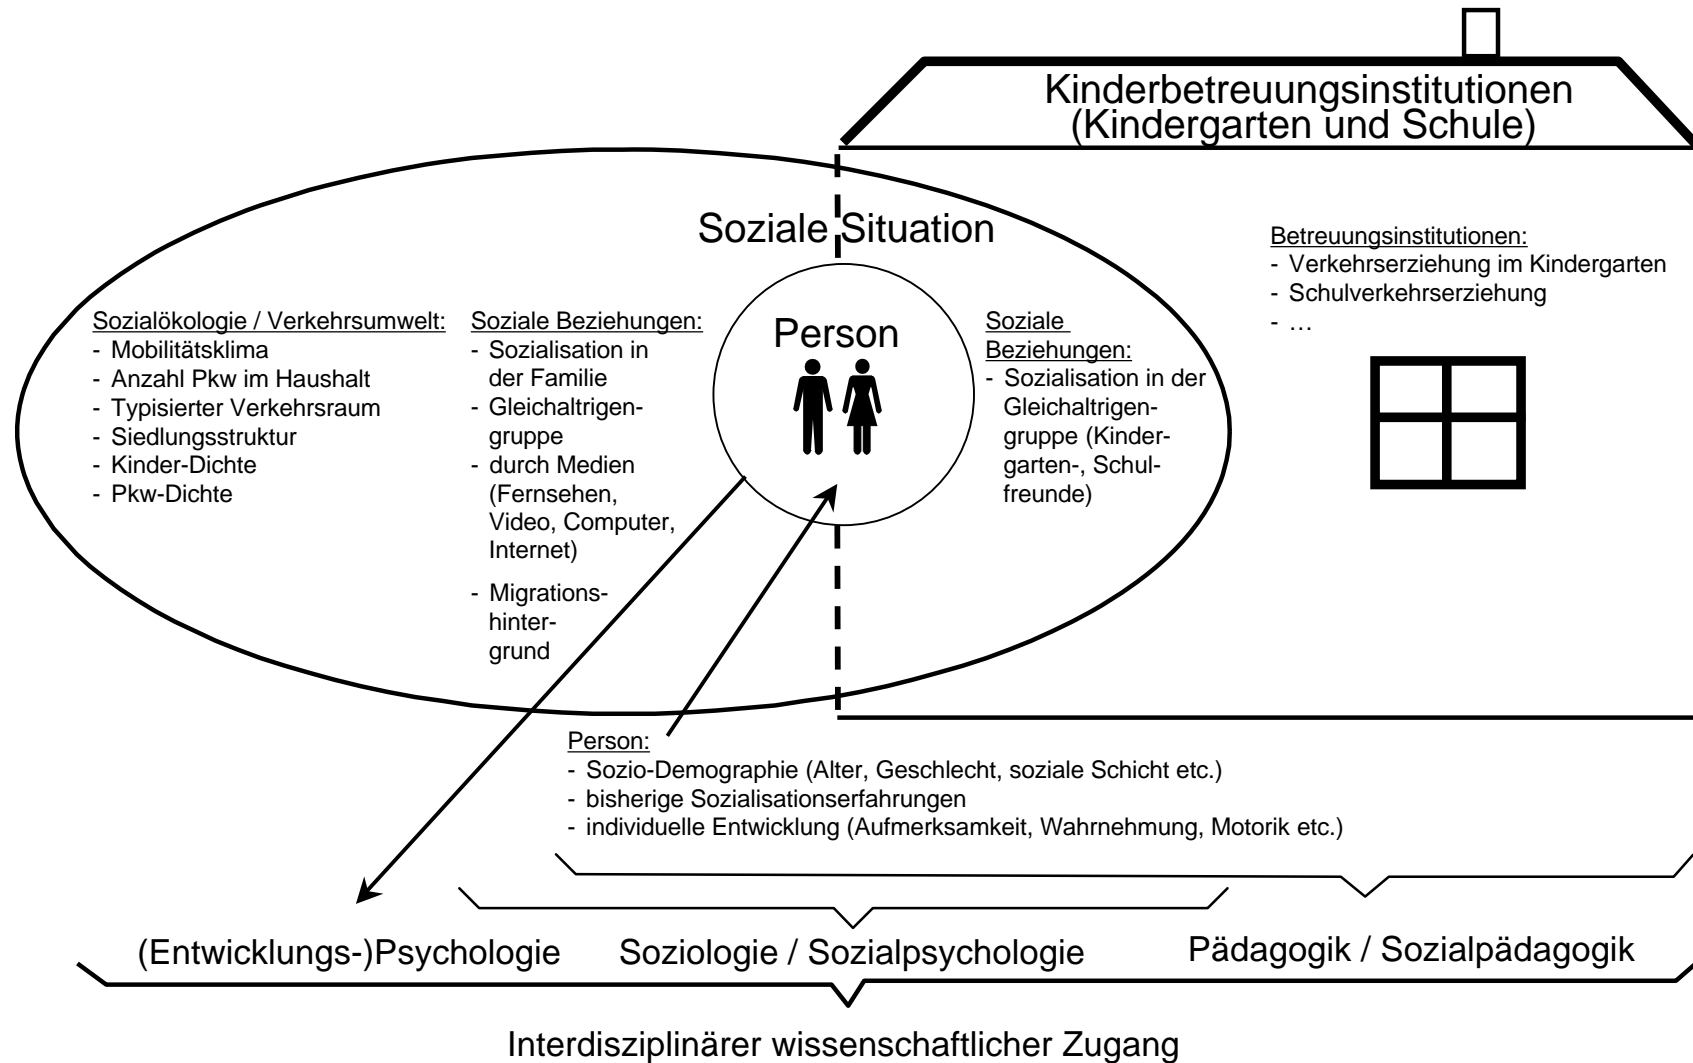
Kinderbetreuungsinstitutionen
(Kindergarten und Schule)

Soziale Situation

Betreuungsinstitutionen:
- Verkehrserziehung im Kindergarten
- Schulverkehrserziehung
- …

Sozialökologie / Verkehrsumwelt:
- Mobilitätsklima
- Anzahl Pkw im Haushalt
- Typisierter Verkehrsraum
- Siedlungsstruktur
- Kinder-Dichte
- Pkw-Dichte

Soziale Beziehungen:
- Sozialisation in der Familie
- Gleichaltrigengruppe
- durch Medien (Fernsehen, Video, Computer, Internet)
- Migrationshintergrund

Person

Soziale Beziehungen:
- Sozialisation in der Gleichaltrigengruppe (Kindergarten-, Schulfreunde)

Person:
- Sozio-Demographie (Alter, Geschlecht, soziale Schicht etc.)
- bisherige Sozialisationserfahrungen
- individuelle Entwicklung (Aufmerksamkeit, Wahrnehmung, Motorik etc.)

(Entwicklungs-)Psychologie Soziologie / Sozialpsychologie Pädagogik / Sozialpädagogik

Interdisziplinärer wissenschaftlicher Zugang